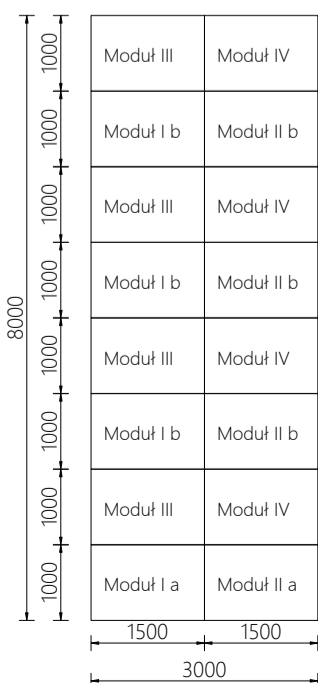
8000

1000
1000
1000
1000
1000
1000
1000
1000

| Moduł III | Moduł IV |
|---|---|
| Moduł I b | Moduł II b |
| Moduł III | Moduł IV |
| Moduł I b | Moduł II b |
| Moduł III | Moduł IV |
| Moduł I b | Moduł II b |
| Moduł III | Moduł IV |
| Moduł I a | Moduł II a |

1500 1500

3000